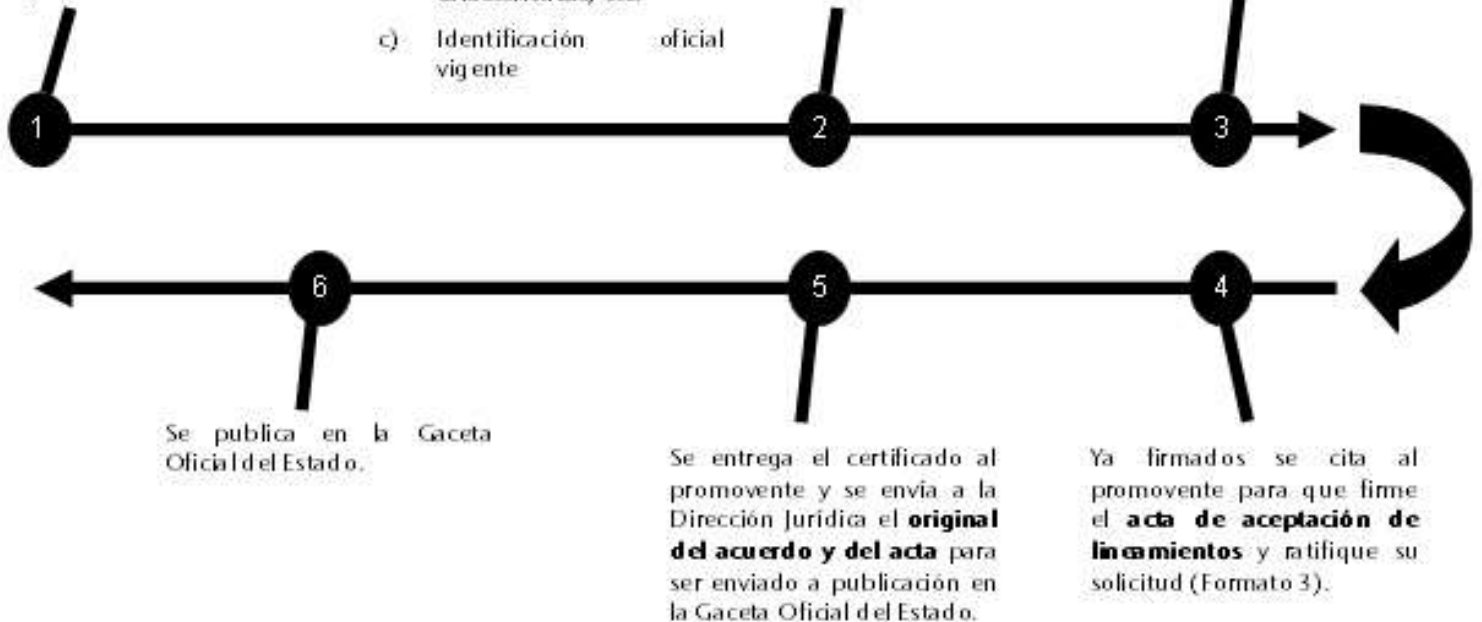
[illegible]

c) Identificación oficial vigente

1

2

3

6

5

4

Se publica en la Gaceta Oficial del Estado.

Se entrega el certificado al promovente y se envía a la Dirección Jurídica el **original del acuerdo y del acta** para ser enviado a publicación en la Gaceta Oficial del Estado.

Ya firmados se cita al promovente para que firme el **acta de aceptación de lineamientos** y ratifique su solicitud (Formato 3).